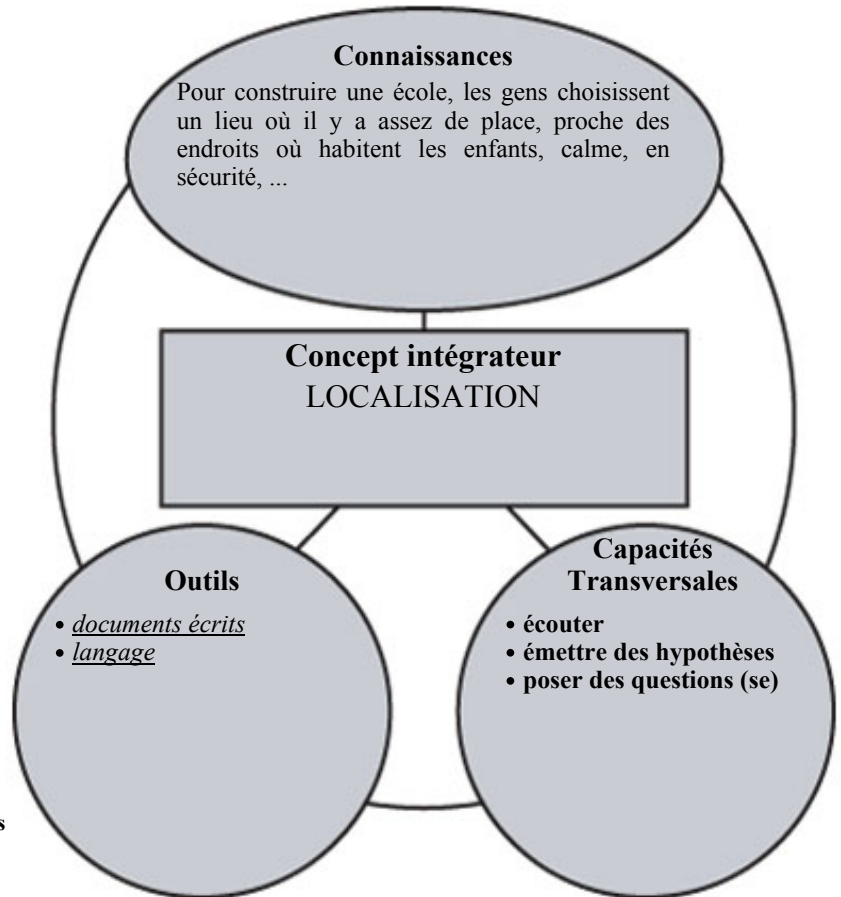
Connaissances

Pour construire une école, les gens choisissent un lieu où il y a assez de place, proche des endroits où habitent les enfants, calme, en sécurité, ...

Concept intégrateur
LOCALISATION

Outils
• documents écrits
• langage

Capacités Transversales
• écouter
• émettre des hypothèses
• poser des questions (se)

s